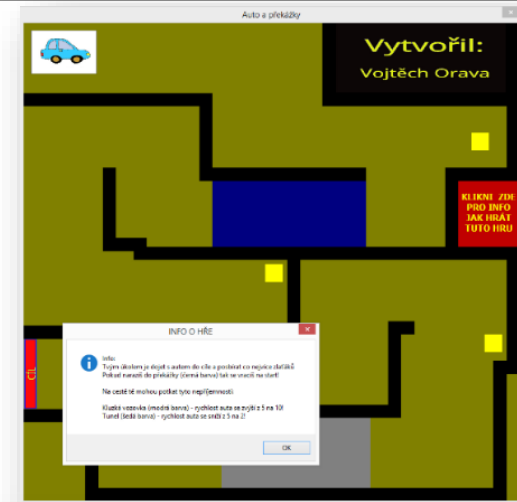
Auto a překážky

Vytvořil:
Vojtěch Orava

KLIKNI ZDE PRO INFO JAK HRÁT TUTO HRU

CÍL

INFO O HŘE

Info:
Tvým úkolem je dojet s autem do cíle a posbírat co nejvíce čtverečků
Pokud narazíš do překážky (černá barva) tak se vracíš na start!

Na cestě tě mohou potkat tyto nepříjemnosti

Kluzká vozovka (modrá barva) - rychlost auta se zvýší z 5 na 10!
Tunel (šedá barva) - rychlost auta se sníží z 5 na 2!

OK